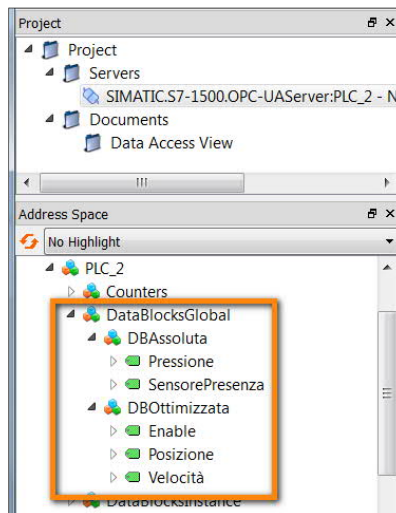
Project

Project

Servers

SIMATIC.S7-1500.OPC-UAServer:PLC_2 - N

Documents

Data Access View

III

Address Space

No Highlight

PLC_2

Counters

DataBlocksGlobal

DBAssoluta

Pressione

SensorePresenza

DBOttimizzata

Enable

Posizione

Velocità

DataBlocksInstance